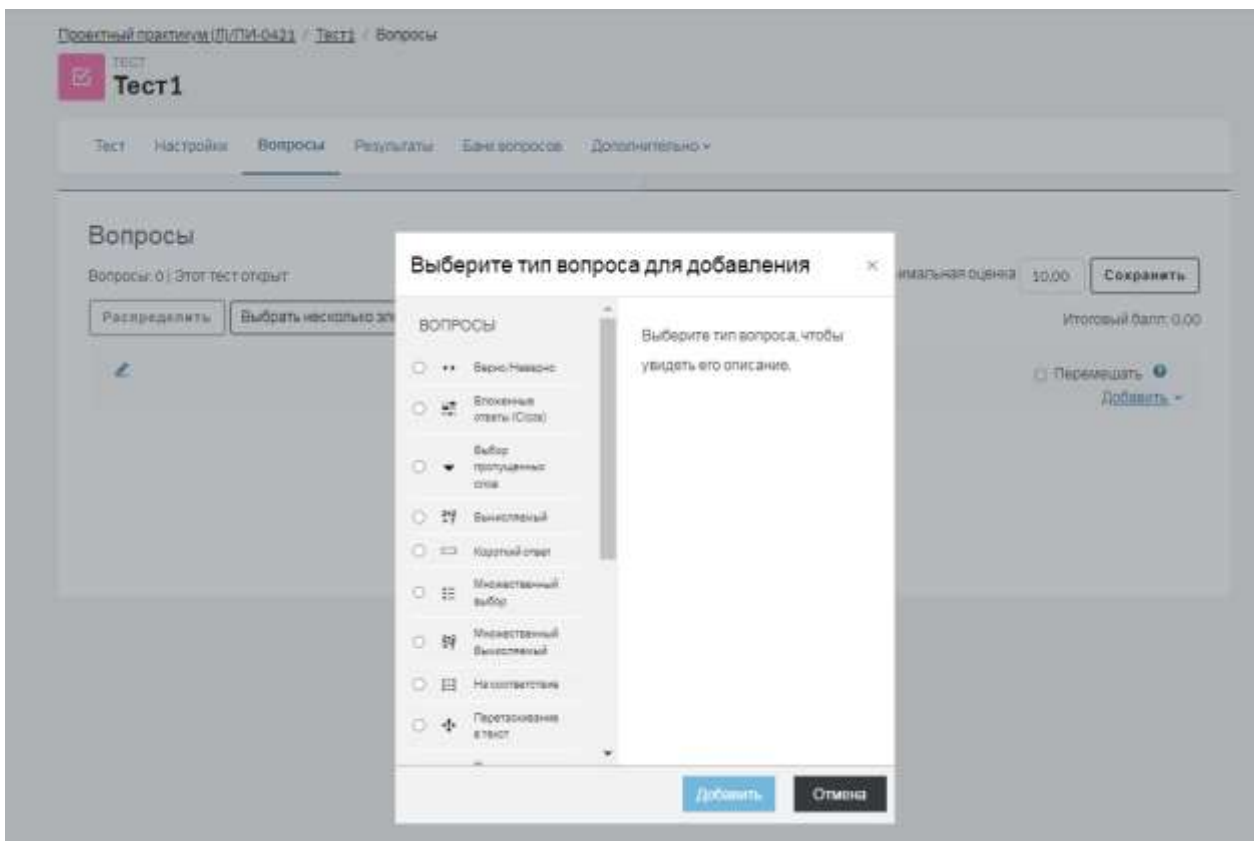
Проектный практикум (П)/ПИ-0421 / Тест1 / Вопросы

ТЕСТ
Тест1

Тест Настройки Вопросы Результаты Банк вопросов Дополнительно

Вопросы
Вопросы: 0 | Этот тест открыт
Распределить Выбрать несколько эл

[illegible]имальная оценка 10,00 Сохранить
Итоговый балл: 0,00
Перемещать
Добавить

Выберите тип вопроса для добавления ×

ВОПРОСЫ
Верно/Неверно
Вложенные ответы (Cloze)
Выбор пропущенных слов
Вычисляемый
Короткий ответ
Множественный выбор
Множественный Вычисляемый
На соответствие
Перетаскивание в текст

Выберите тип вопроса, чтобы увидеть его описание.

Добавить Отмена